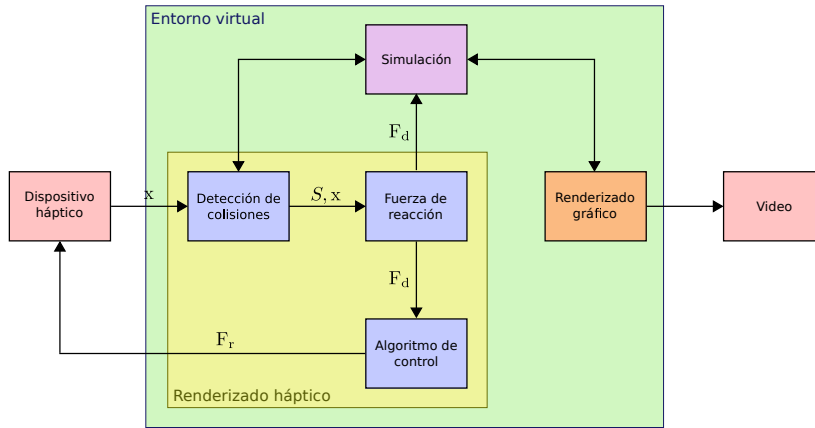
Entorno virtual

Simulación

$\mathrm{F_d}$

Dispositivo háptico

$\mathrm{x}$

Detección de colisiones

$S, \mathrm{x}$

Fuerza de reacción

Renderizado gráfico

Video

$\mathrm{F_d}$

$\mathrm{F_r}$

Algoritmo de control

Renderizado háptico